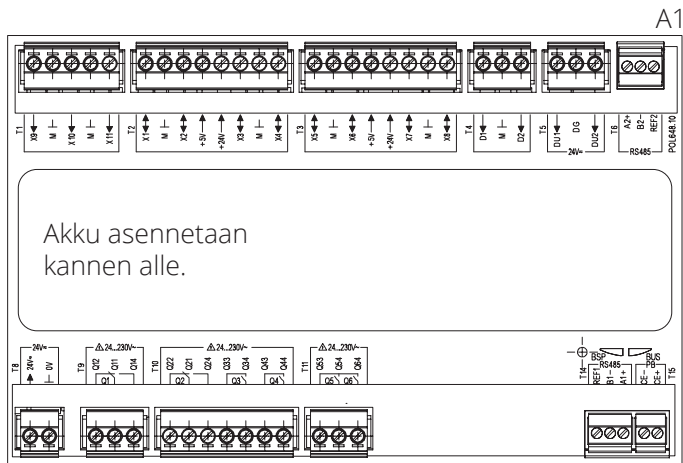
A1

T1 X9 M X10 M X11
T2 X1 M X2 +5V +24V X3 M X4
T3 X5 M X6 +5V +24V X7 M X8
T4 D1 M D2
T5 DU1 DG DU2
24V=
T6 A2+ B2- REF2
RS485
POL648.10

Akku asennetaan kannen alle.

T8 24V~ 24V= 0V
T9 ⚠24...230V~ Q12 Q11 Q14
Q1
T10 ⚠24...230V~ Q22 Q21 Q24 Q33 Q34 Q43 Q44
Q2 Q3 Q4
T11 ⚠24...230V~ Q53 Q54 Q64
Q5 Q6
T14 BSP RS485 REF1 B1- A1+
BUS PB CE- CE+
T15